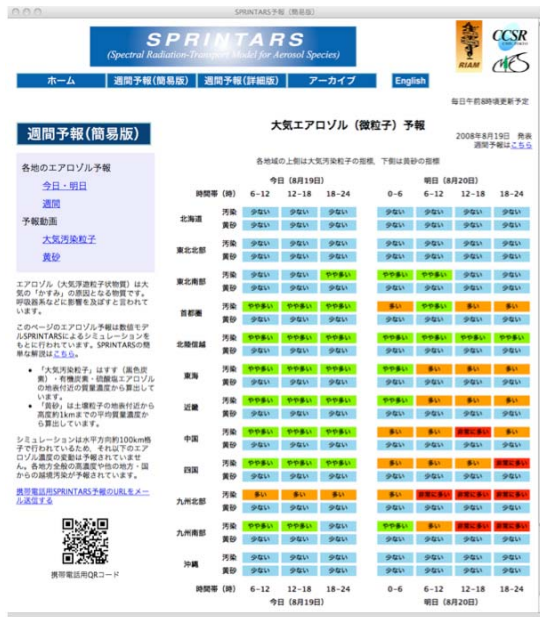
SPRINTARS予報（簡易版）

SPRINTARS
(Spectral Radiation-Transport Model for Aerosol Species)

RIAM CCSR

ホーム | 週間予報(簡易版) | 週間予報(詳細版) | アーカイブ | English

毎日午前8時頃更新予定

週間予報(簡易版)

各地のエアロゾル予報
今日・明日
週間
予報動画
大気汚染粒子
黄砂

エアロゾル（大気浮遊粒子状物質）は大気の「かすみ」の原因となる物質です。呼吸器系などに影響を及ぼすと言われています。

このページのエアロゾル予報は数値モデルSPRINTARSによるシミュレーションをもとに行われています。SPRINTARSの簡単な解説はこちら。

• 「大気汚染粒子」はすす（黒色炭素）・有機炭素・硫酸塩エアロゾルの地表付近の質量濃度から算出しています。
• 「黄砂」は土壌粒子の地表付近から高度約1kmまでの平均質量濃度から算出しています。

シミュレーションは水平方向約100km格子で行われているため、それ以下のエアロゾル濃度の変動は予報されていません。各地方全般の高濃度や他の地方・国からの越境汚染が予報されています。

携帯電話用SPRINTARS予報のURLをメール送信する

携帯電話用QRコード

大気エアロゾル（微粒子）予報

2008年8月19日 発表
週間予報はこちら

各地域の上側は大気汚染粒子の指標、下側は黄砂の指標

| | | 今日（8月19日） 6−12 | 12−18 | 18−24 | 明日（8月20日） 0−6 | 6−12 | 12−18 | 18−24 |
|---|---|---|---|---|---|---|---|---|
| 時間帯（時） | | 6−12 | 12−18 | 18−24 | 0−6 | 6−12 | 12−18 | 18−24 |
| 北海道 | 汚染 | 少ない | 少ない | 少ない | 少ない | 少ない | 少ない | 少ない |
| | 黄砂 | 少ない | 少ない | 少ない | 少ない | 少ない | 少ない | 少ない |
| 東北北部 | 汚染 | 少ない | 少ない | 少ない | 少ない | 少ない | 少ない | 少ない |
| | 黄砂 | 少ない | 少ない | 少ない | 少ない | 少ない | 少ない | 少ない |
| 東北南部 | 汚染 | 少ない | 少ない | やや多い | やや多い | やや多い | 少ない | 少ない |
| | 黄砂 | 少ない | 少ない | 少ない | 少ない | 少ない | 少ない | 少ない |
| 首都圏 | 汚染 | やや多い | やや多い | やや多い | 多い | やや多い | 多い | 多い |
| | 黄砂 | 少ない | 少ない | 少ない | 少ない | 少ない | 少ない | 少ない |
| 北陸信越 | 汚染 | やや多い | やや多い | やや多い | やや多い | やや多い | やや多い | やや多い |
| | 黄砂 | 少ない | 少ない | 少ない | 少ない | 少ない | 少ない | 少ない |
| 東海 | 汚染 | やや多い | やや多い | やや多い | やや多い | 多い | 多い | 多い |
| | 黄砂 | 少ない | 少ない | 少ない | 少ない | 少ない | 少ない | 少ない |
| 近畿 | 汚染 | やや多い | やや多い | やや多い | やや多い | 多い | 多い | 多い |
| | 黄砂 | 少ない | 少ない | 少ない | 少ない | 少ない | 少ない | 少ない |
| 中国 | 汚染 | やや多い | やや多い | やや多い | 多い | 多い | 非常に多い | 多い |
| | 黄砂 | 少ない | 少ない | 少ない | 少ない | 少ない | 少ない | 少ない |
| 四国 | 汚染 | やや多い | やや多い | やや多い | 多い | 多い | 多い | 非常に多い |
| | 黄砂 | 少ない | 少ない | 少ない | 少ない | 少ない | 少ない | 少ない |
| 九州北部 | 汚染 | 多い | 多い | 多い | 多い | 非常に多い | 非常に多い | 非常に多い |
| | 黄砂 | 少ない | 少ない | 少ない | 少ない | 少ない | 少ない | 少ない |
| 九州南部 | 汚染 | 少ない | 少ない | 少ない | 少ない | 少ない | 少ない | 少ない |
| | 黄砂 | 少ない | 少ない | 少ない | 少ない | 少ない | 少ない | 少ない |
| 沖縄 | 汚染 | 少ない | 少ない | 少ない | 少ない | 少ない | 少ない | 少ない |
| | 黄砂 | 少ない | 少ない | 少ない | 少ない | 少ない | 少ない | 少ない |
| 時間帯（時） | | 6−12 | 12−18 | 18−24 | 0−6 | 6−12 | 12−18 | 18−24 |
| | | 今日（8月19日） | | | 明日（8月20日） | | | |